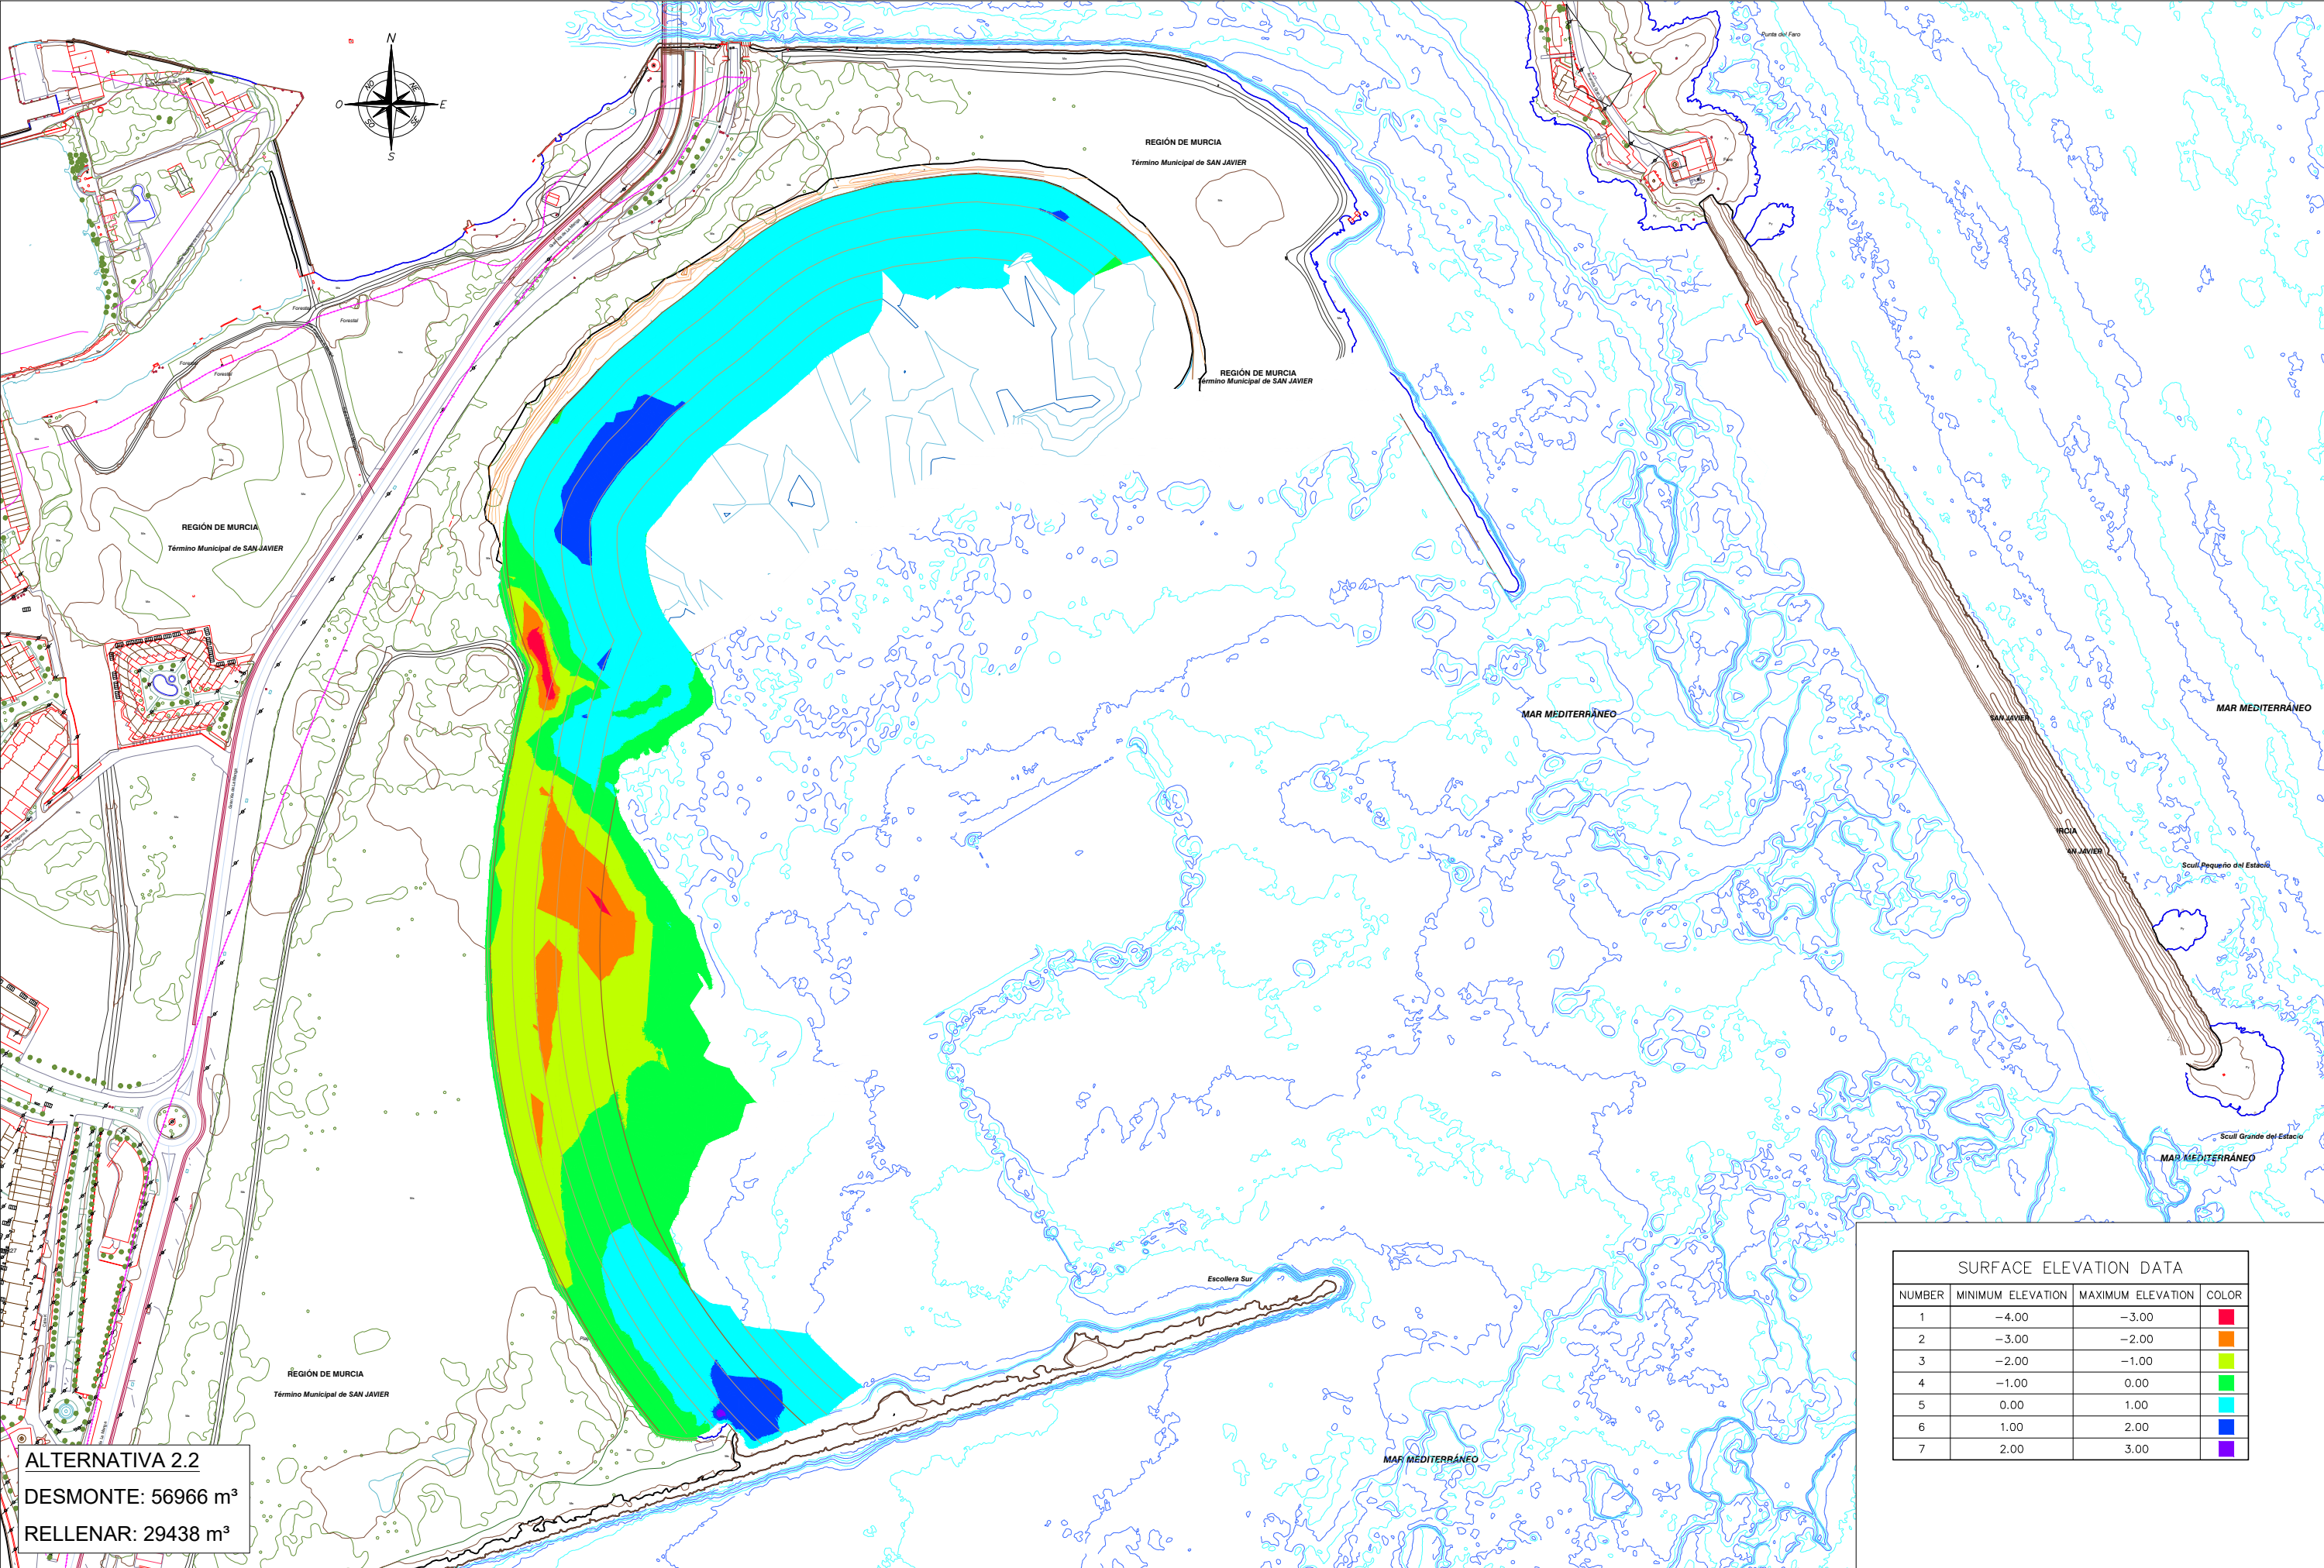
N
O
E
S
NO
NE
SO
SE

REGIÓN DE MURCIA
Término Municipal de SAN JAVIER

REGIÓN DE MURCIA
Término Municipal de SAN JAVIER

REGIÓN DE MURCIA
Término Municipal de SAN JAVIER

REGIÓN DE MURCIA
Término Municipal de SAN JAVIER

Forestal
Forestal
Forestal
Forestal

Punta del Faro

MAR MEDITERRÁNEO
MAR MEDITERRÁNEO
MAR MEDITERRÁNEO
MAR MEDITERRÁNEO

SAN JAVIER
Scull Pequeño del Estacio
Scull Grande del Estacio
Escollera Sur

SURFACE ELEVATION DATA

| NUMBER | MINIMUM ELEVATION | MAXIMUM ELEVATION | COLOR |
|---|---|---|---|
| 1 | −4.00 | −3.00 | |
| 2 | −3.00 | −2.00 | |
| 3 | −2.00 | −1.00 | |
| 4 | −1.00 | 0.00 | |
| 5 | 0.00 | 1.00 | |
| 6 | 1.00 | 2.00 | |
| 7 | 2.00 | 3.00 | |

ALTERNATIVA 2.2
DESMONTE: 56966 m³
RELLENAR: 29438 m³